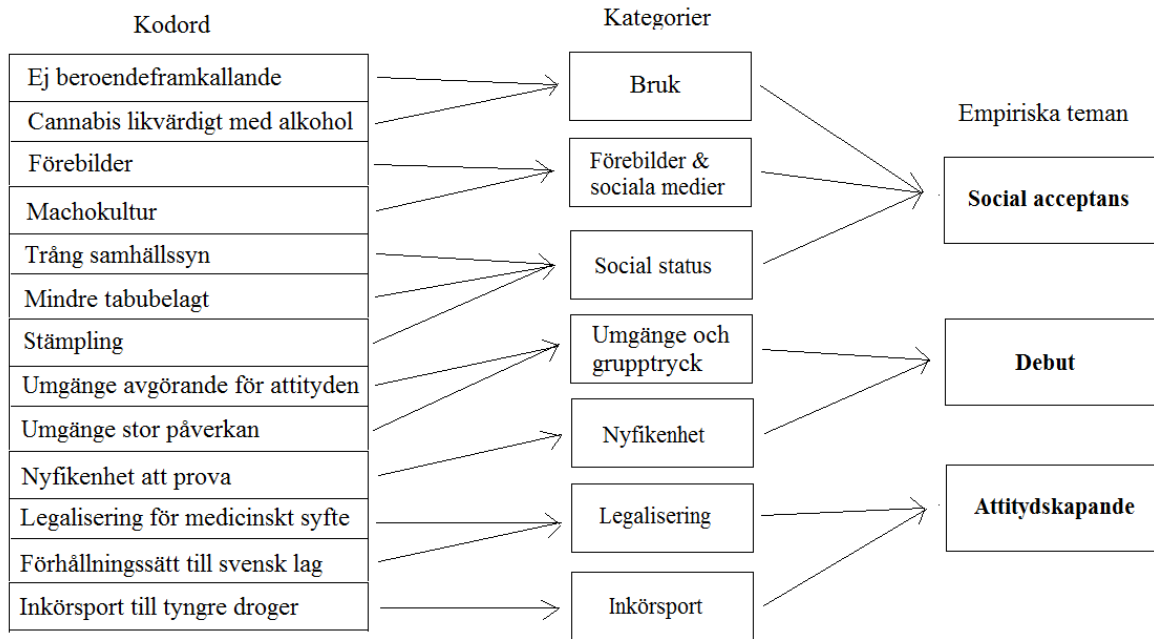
Kodord

Ej beroendeframkallande
Cannabis likvärdigt med alkohol
Förebilder
Machokultur
Trång samhällssyn
Mindre tabubelagt
Stämpling
Umgänge avgörande för attityden
Umgänge stor påverkan
Nyfikenhet att prova
Legalisering för medicinskt syfte
Förhållningssätt till svensk lag
Inkörsport till tyngre droger

Kategorier

Bruk
Förebilder & sociala medier
Social status
Umgänge och grupptryck
Nyfikenhet
Legalisering
Inkörsport

Empiriska teman

Social acceptans
Debut
Attitydskapande